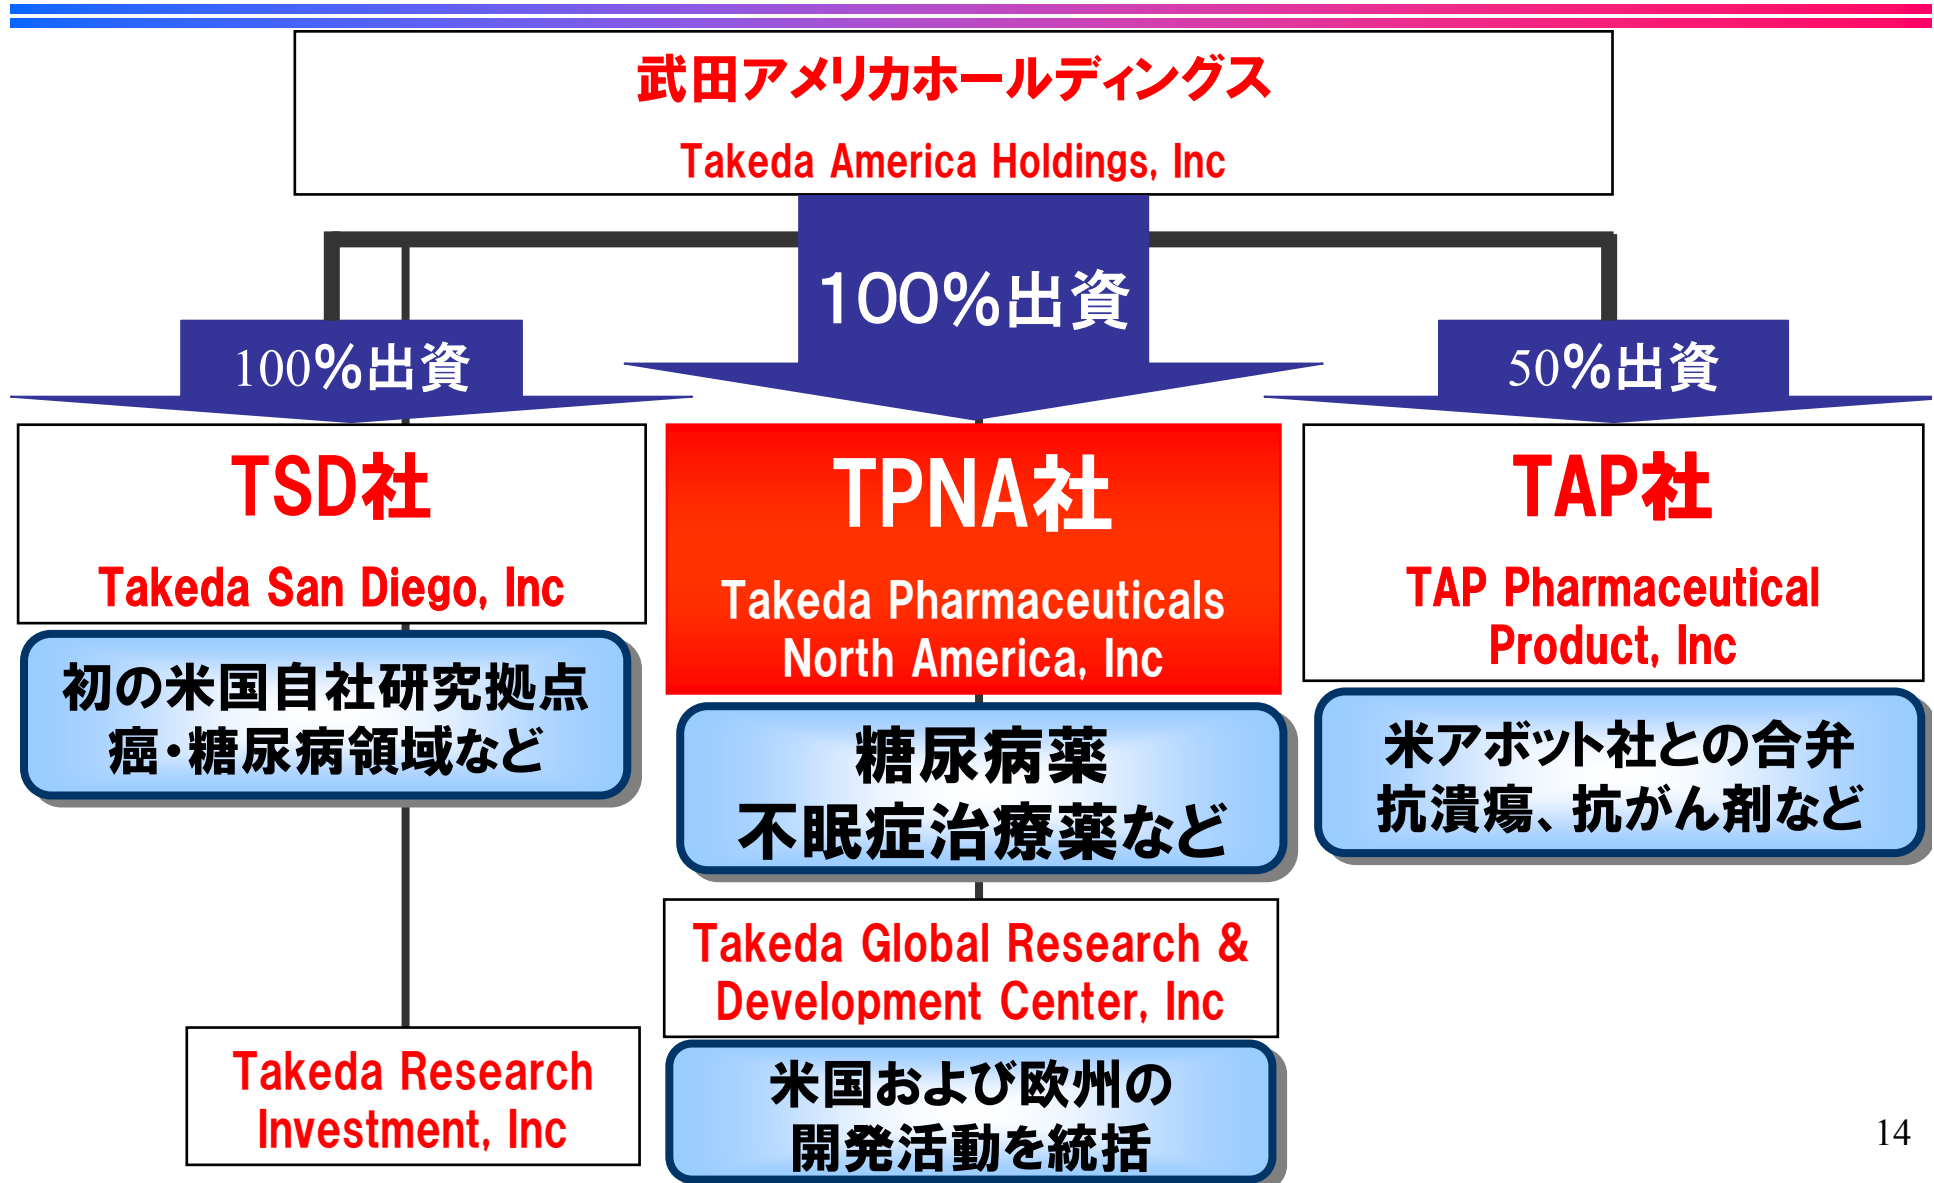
武田アメリカホールディングス

Takeda America Holdings, Inc

100%出資

100%出資

50%出資

TSD社

Takeda San Diego, Inc

初の米国自社研究拠点
癌・糖尿病領域など

TPNA社

Takeda Pharmaceuticals North America, Inc

糖尿病薬
不眠症治療薬など

TAP社

TAP Pharmaceutical Product, Inc

米アボット社との合弁
抗潰瘍、抗がん剤など

Takeda Global Research & Development Center, Inc

米国および欧州の
開発活動を統括

Takeda Research Investment, Inc

14